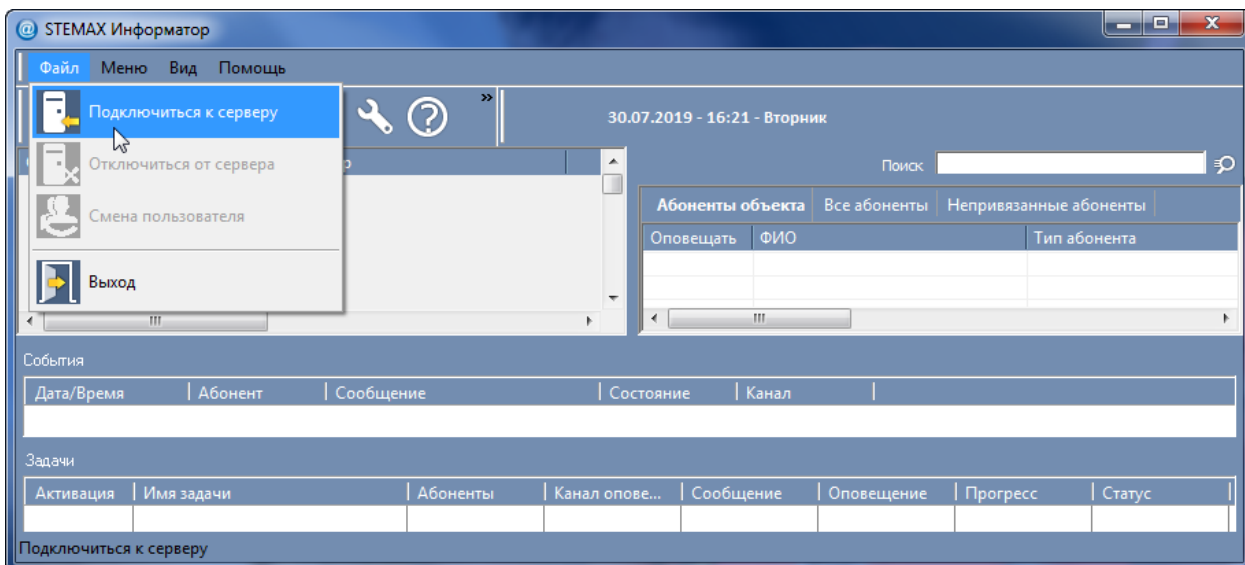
STEMAX Информатор

Файл Меню Вид Помощь

Подключиться к серверу
Отключиться от сервера
Смена пользователя
Выход

30.07.2019 - 16:21 - Вторник

Поиск

Абоненты объекта | Все абоненты | Непривязанные абоненты

| Оповещать | ФИО | Тип абонента |
|---|---|---|

События

| Дата/Время | Абонент | Сообщение | Состояние | Канал |
|---|---|---|---|---|

Задачи

| Активация | Имя задачи | Абоненты | Канал опове... | Сообщение | Оповещение | Прогресс | Статус |
|---|---|---|---|---|---|---|---|

Подключиться к серверу